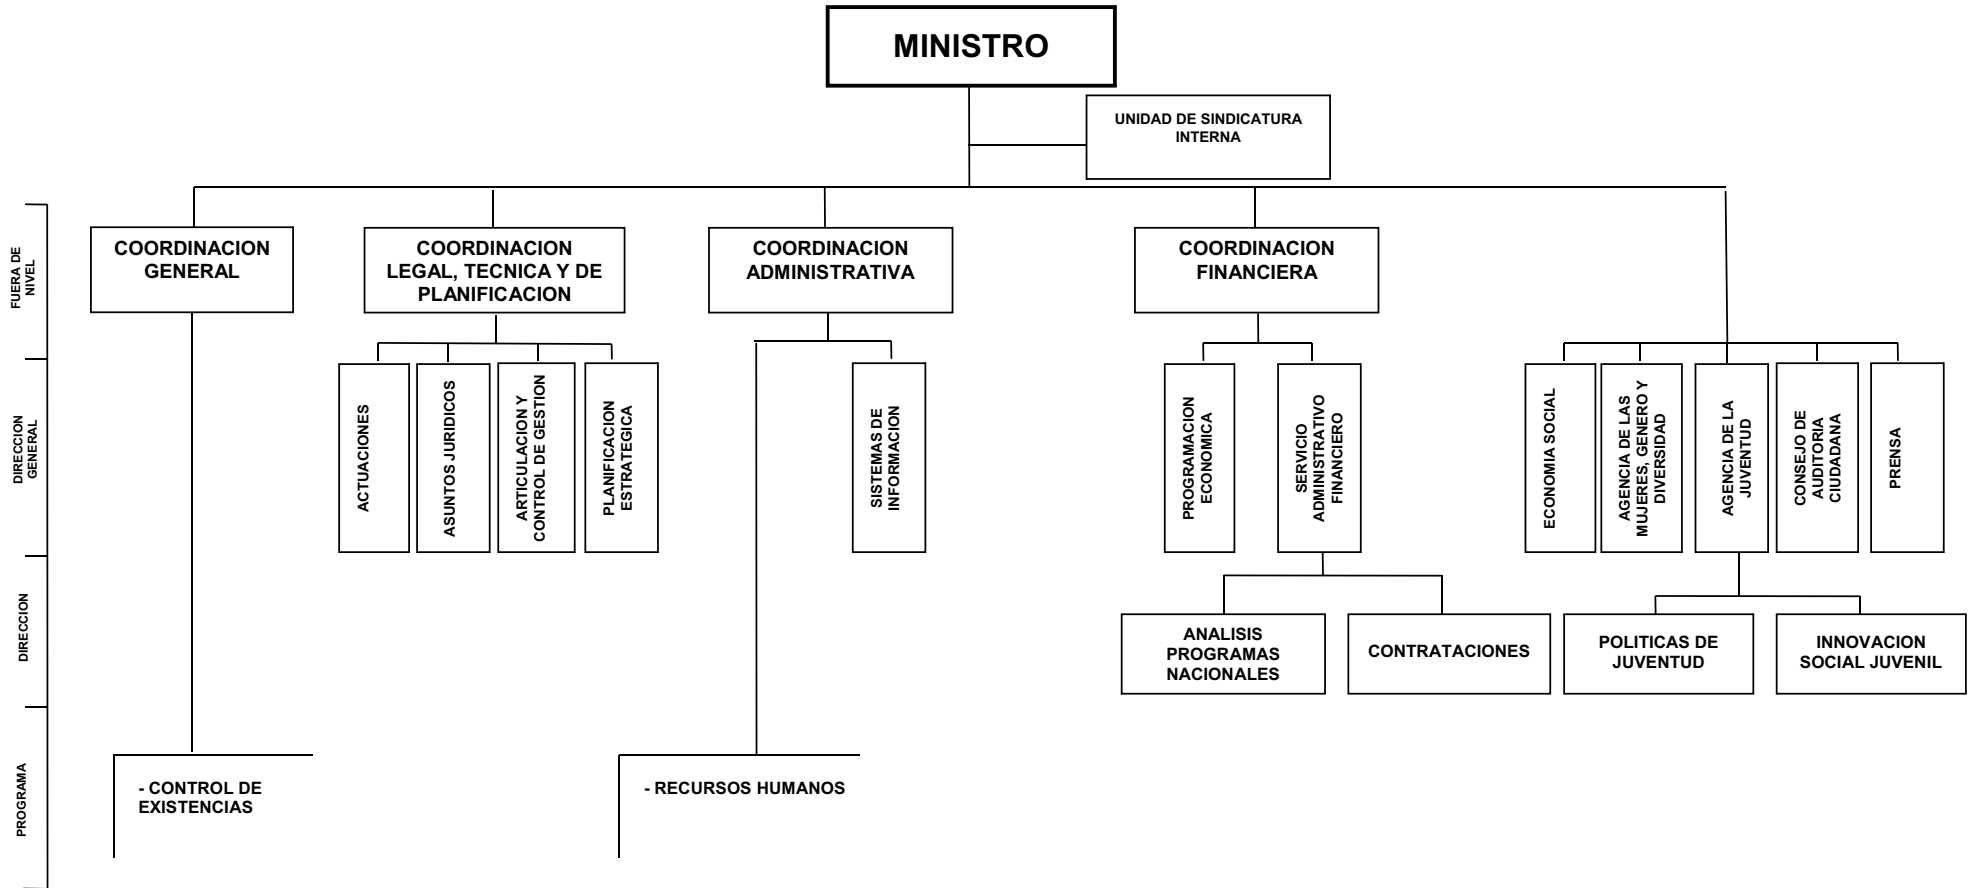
MINISTRO

UNIDAD DE SINDICATURA INTERNA

FUERA DE NIVEL

COORDINACION GENERAL

COORDINACION LEGAL, TECNICA Y DE PLANIFICACION

COORDINACION ADMINISTRATIVA

COORDINACION FINANCIERA

DIRECCION GENERAL

ACTUACIONES

ASUNTOS JURIDICOS

ARTICULACION Y CONTROL DE GESTION

PLANIFICACION ESTRATEGICA

SISTEMAS DE INFORMACION

PROGRAMACION ECONOMICA

SERVICIO ADMINISTRATIVO FINANCIERO

ECONOMIA SOCIAL

AGENCIA DE LAS MUJERES, GENERO Y DIVERSIDAD

AGENCIA DE LA JUVENTUD

CONSEJO DE AUDITORIA CIUDADANA

PRENSA

DIRECCION

ANALISIS PROGRAMAS NACIONALES

CONTRATACIONES

POLITICAS DE JUVENTUD

INNOVACION SOCIAL JUVENIL

PROGRAMA

- CONTROL DE EXISTENCIAS

- RECURSOS HUMANOS